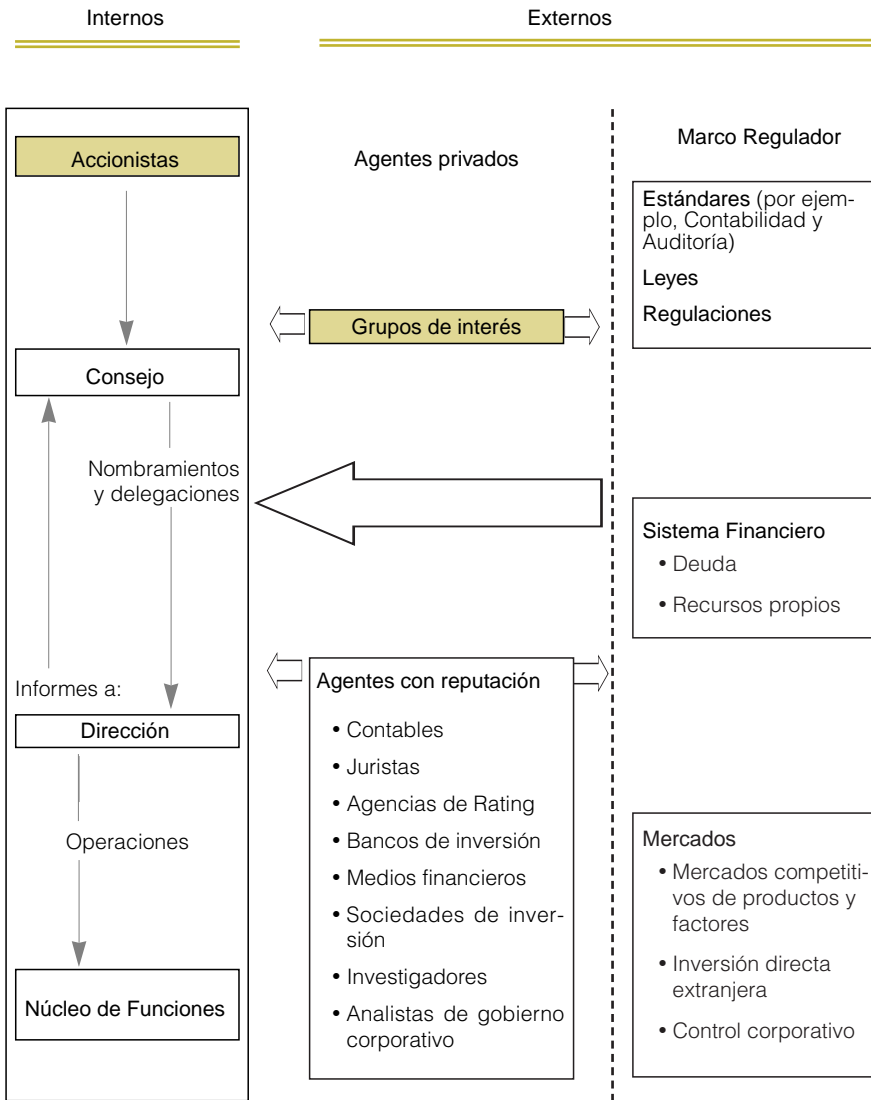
Internos

Externos

Accionistas

Agentes privados

Marco Regulador

Estándares (por ejemplo, Contabilidad y Auditoría)

Leyes

Regulaciones

Grupos de interés

Consejo

Nombramientos y delegaciones

Sistema Financiero

• Deuda

• Recursos propios

Informes a:

Agentes con reputación

Dirección

• Contables

• Juristas

• Agencias de Rating

• Bancos de inversión

Operaciones

• Medios financieros

• Sociedades de inversión

• Investigadores

• Analistas de gobierno corporativo

Núcleo de Funciones

Mercados

• Mercados competitivos de productos y factores

• Inversión directa extranjera

• Control corporativo